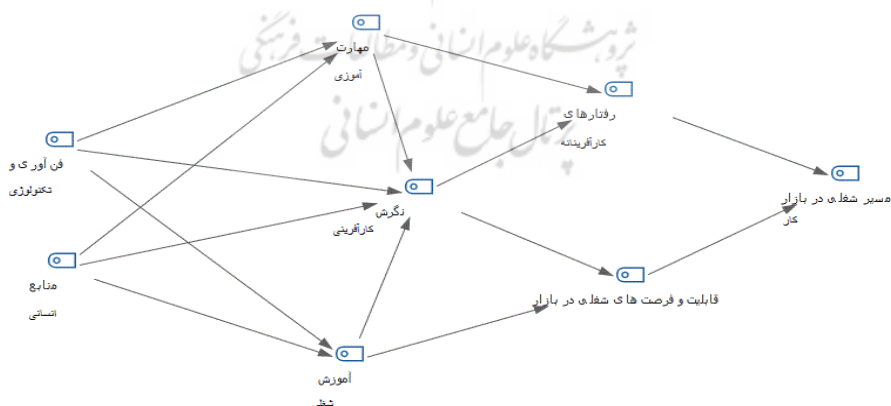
پژوهشگاه علوم انسانی و مطالعات فرهنگی
پرتال جامع علوم انسانی

مهارت آموزی

رفتارهای کارآفرینانه

فن آوری و تکنولوژی

نگرش کارآفرینی

مسیر شغلی در بازار کار

منابع انسانی

قابلیت و فرصت های شغلی در بازار

آموزش شغل